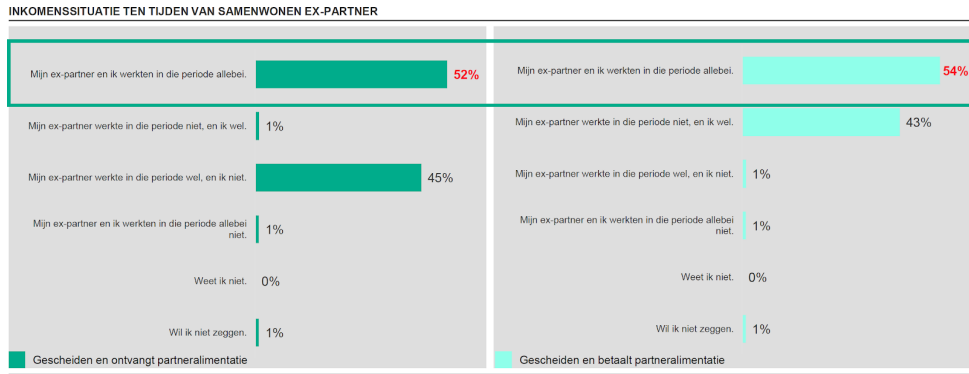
INKOMENSSITUATIE TEN TIJDEN VAN SAMENWONEN EX-PARTNER

| | |
|---|---|
| Mijn ex-partner en ik werkten in die periode allebei. | 52% |
| Mijn ex-partner werkte in die periode niet, en ik wel. | 1% |
| Mijn ex-partner werkte in die periode wel, en ik niet. | 45% |
| Mijn ex-partner en ik werkten in die periode allebei niet. | 1% |
| Weet ik niet. | 0% |
| Wil ik niet zeggen. | 1% |

Gescheiden en ontvangt partneralimentatie

| | |
|---|---|
| Mijn ex-partner en ik werkten in die periode allebei. | 54% |
| Mijn ex-partner werkte in die periode niet, en ik wel. | 43% |
| Mijn ex-partner werkte in die periode wel, en ik niet. | 1% |
| Mijn ex-partner en ik werkten in die periode allebei niet. | 1% |
| Weet ik niet. | 0% |
| Wil ik niet zeggen. | 1% |

Gescheiden en betaalt partneralimentatie